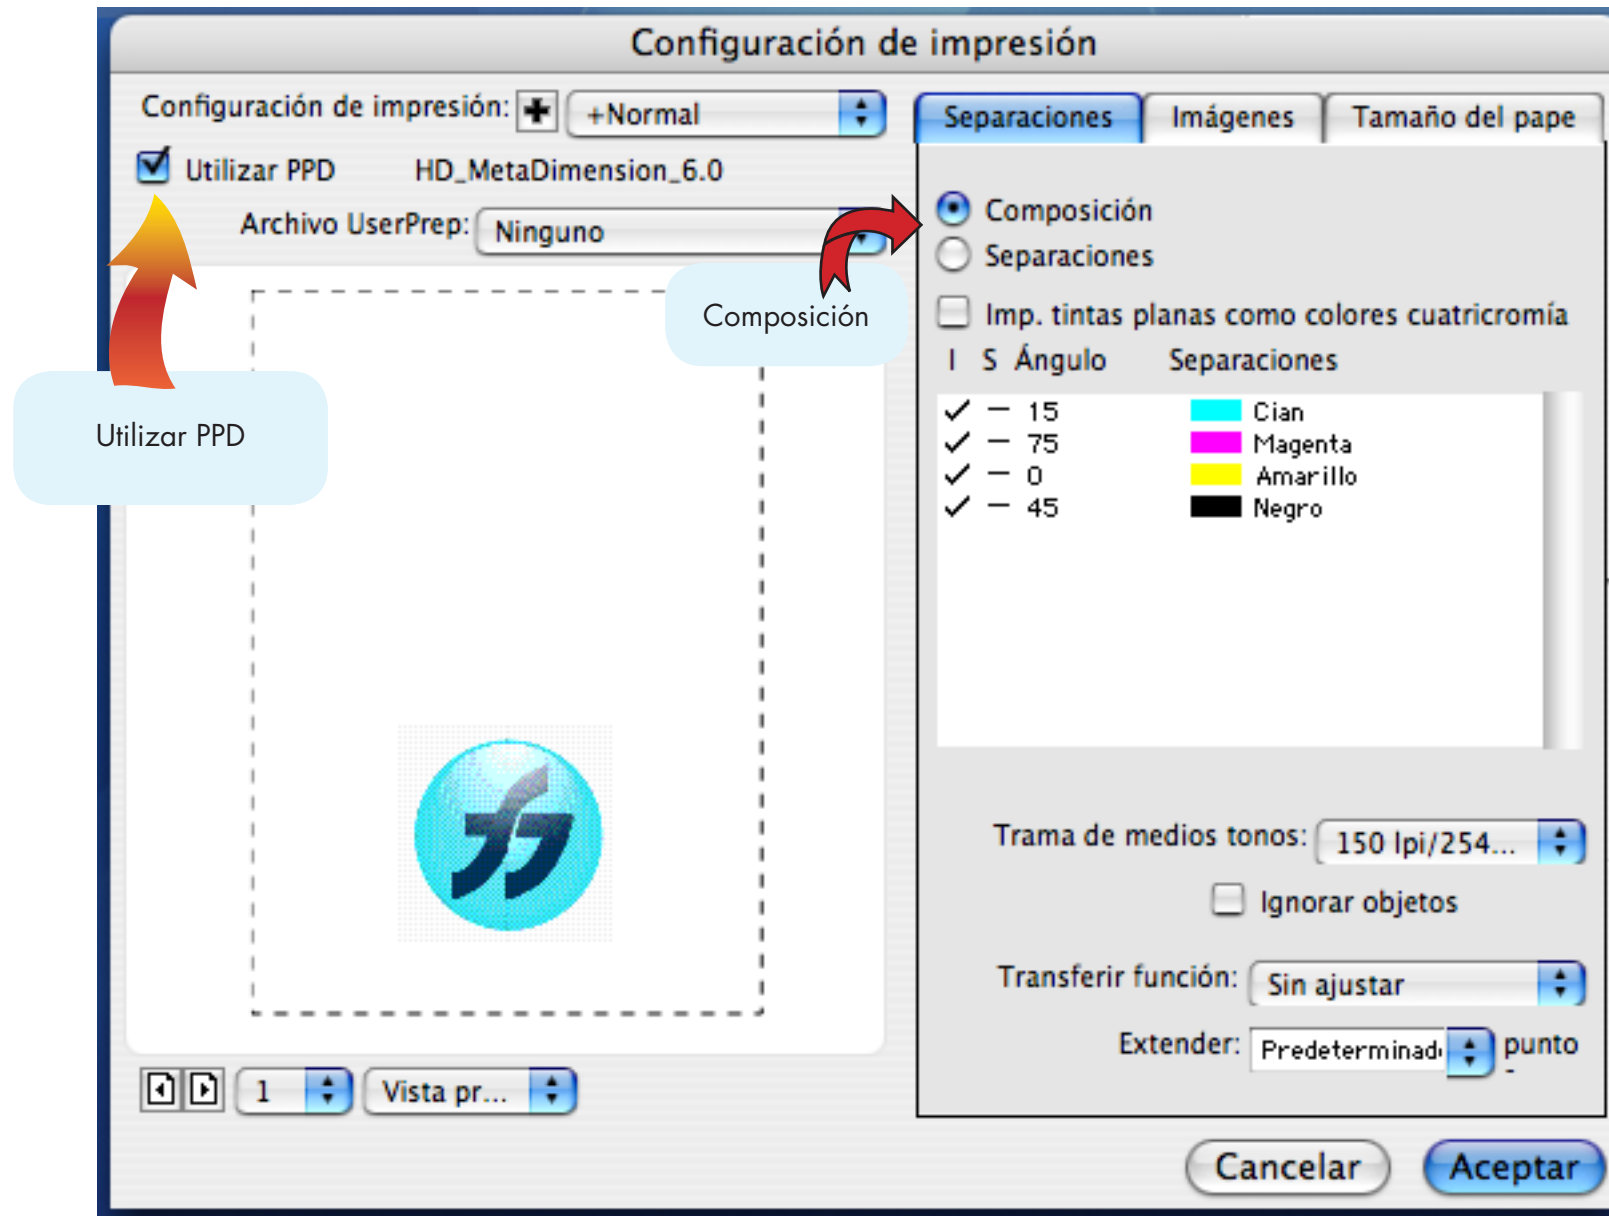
Configuración de impresión

Configuración de impresión: +Normal

Utilizar PPD HD_MetaDimension_6.0

Archivo UserPrep: Ninguno

Separaciones Imágenes Tamaño del pape

Composición

Separaciones

Imp. tintas planas como colores cuatricromía

| I | S | Ángulo | Separaciones |
|---|---|---|---|
| ✓ | – | 15 | Cian |
| ✓ | – | 75 | Magenta |
| ✓ | – | 0 | Amarillo |
| ✓ | – | 45 | Negro |

Composición

Utilizar PPD

Trama de medios tonos: 150 lpi/254...

Ignorar objetos

Transferir función: Sin ajustar

Extender: Predeterminad punto

1 Vista pr...

Cancelar Aceptar